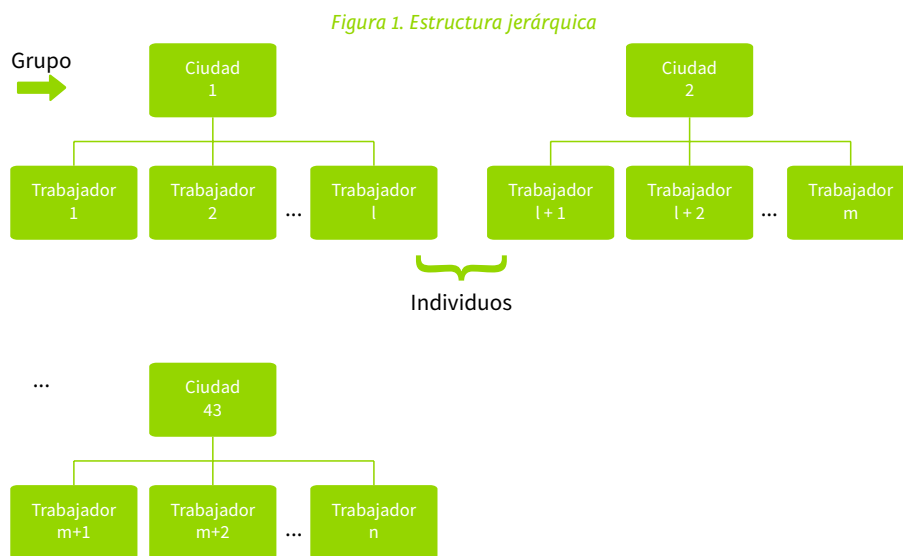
Figura 1. Estructura jerárquica

Grupo

Ciudad 1

Ciudad 2

Trabajador 1

Trabajador 2

...

Trabajador l

Trabajador l + 1

Trabajador l + 2

...

Trabajador m

Individuos

...

Ciudad 43

Trabajador m+1

Trabajador m+2

...

Trabajador n